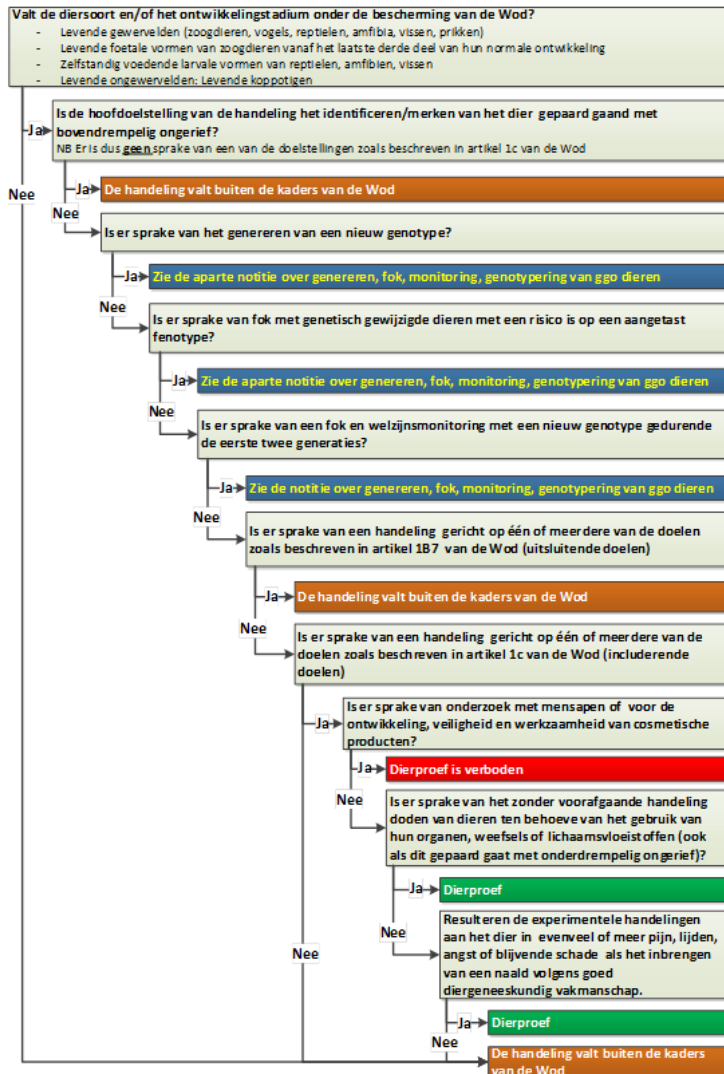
Valt de diersoort en/of het ontwikkelingstadium onder de bescherming van de Wod?
- Levende gewervelden (zoogdieren, vogels, reptielen, amfibia, vissen, prikken)
- Levende foetale vormen van zoogdieren vanaf het laatste derde deel van hun normale ontwikkeling
- Zelfstandig voedende larvale vormen van reptielen, amfibien, vissen
- Levende ongewervelden: Levende koppotigen

Ja

Is de hoofddoelstelling van de handeling het identificeren/merken van het dier gepaard gaand met bovendrempelig ongerief?
NB Er is dus geen sprake van een van de doelstellingen zoals beschreven in artikel 1c van de Wod

Nee

Ja

De handeling valt buiten de kaders van de Wod

Nee

Is er sprake van het genereren van een nieuw genotype?

Ja

Zie de aparte notitie over genereren, fok, monitoring, genotypering van ggo dieren

Nee

Is er sprake van fok met genetisch gewijzigde dieren met een risico is op een aangetast fenotype?

Ja

Zie de aparte notitie over genereren, fok, monitoring, genotypering van ggo dieren

Nee

Is er sprake van een fok en welzijnsmonitoring met een nieuw genotype gedurende de eerste twee generaties?

Ja

Zie de notitie over genereren, fok, monitoring, genotypering van ggo dieren

Nee

Is er sprake van een handeling gericht op één of meerdere van de doelen zoals beschreven in artikel 1B7 van de Wod (uitsluitende doelen)

Ja

De handeling valt buiten de kaders van de Wod

Nee

Is er sprake van een handeling gericht op één of meerdere van de doelen zoals beschreven in artikel 1c van de Wod (includerende doelen)

Ja

Is er sprake van onderzoek met mensapen of voor de ontwikkeling, veiligheid en werkzaamheid van cosmetische producten?

Ja

Dierproef is verboden

Nee

Is er sprake van het zonder voorafgaande handeling doden van dieren ten behoeve van het gebruik van hun organen, weefsels of lichaamsvloeistoffen (ook als dit gepaard gaat met onderdrempelig ongerief)?

Ja

Dierproef

Nee

Resulteren de experimentele handelingen aan het dier in evenveel of meer pijn, lijden, angst of blijvende schade als het inbrengen van een naald volgens goed diergeneeskundig vakmanschap.

Nee

Ja

Dierproef

Nee

De handeling valt buiten de kaders van de Wod